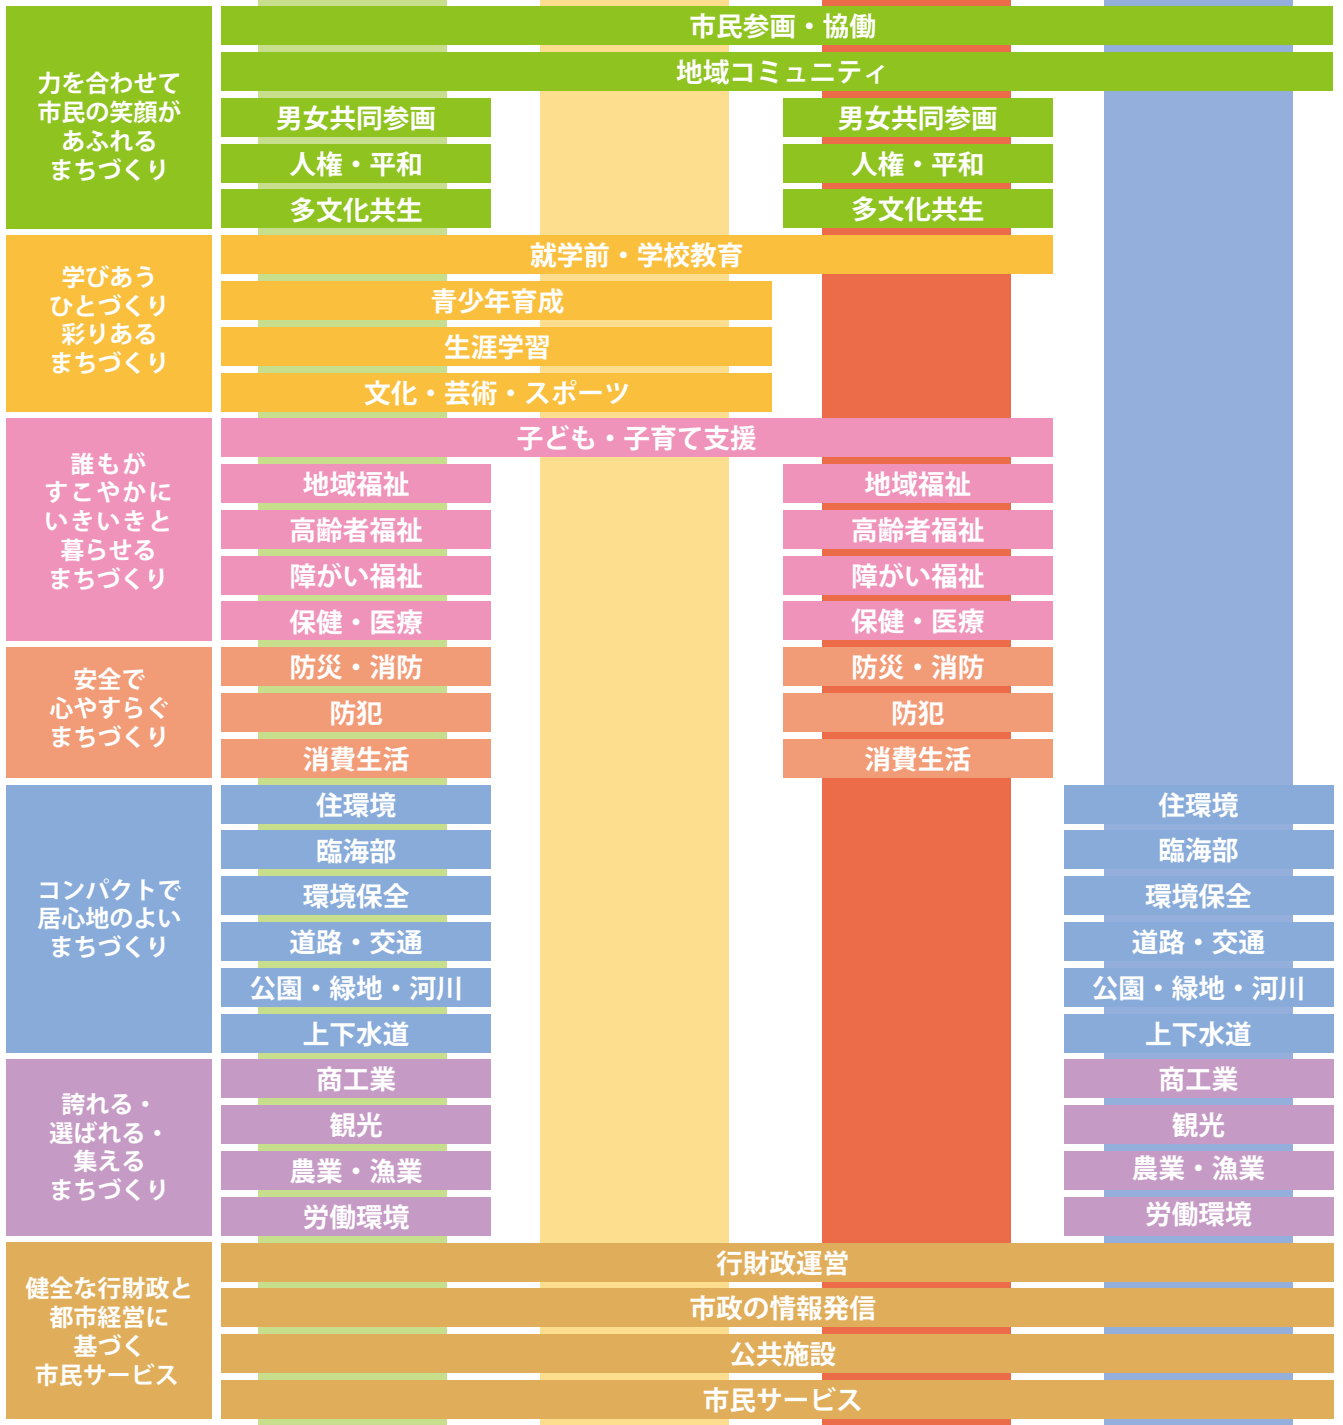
力を合わせて市民の笑顔があふれるまちづくり

市民参画・協働

地域コミュニティ

男女共同参画

男女共同参画

人権・平和

人権・平和

多文化共生

多文化共生

学びあうひとづくり彩りあるまちづくり

就学前・学校教育

青少年育成

生涯学習

文化・芸術・スポーツ

誰もがすこやかにいきいきと暮らせるまちづくり

子ども・子育て支援

地域福祉

地域福祉

高齢者福祉

高齢者福祉

障がい福祉

障がい福祉

保健・医療

保健・医療

安全で心やすらぐまちづくり

防災・消防

防災・消防

防犯

防犯

消費生活

消費生活

コンパクトで居心地のよいまちづくり

住環境

住環境

臨海部

臨海部

環境保全

環境保全

道路・交通

道路・交通

公園・緑地・河川

公園・緑地・河川

上下水道

上下水道

誇れる・選ばれる・集えるまちづくり

商工業

商工業

観光

観光

農業・漁業

農業・漁業

労働環境

労働環境

健全な行財政と都市経営に基づく市民サービス

行財政運営

市政の情報発信

公共施設

市民サービス